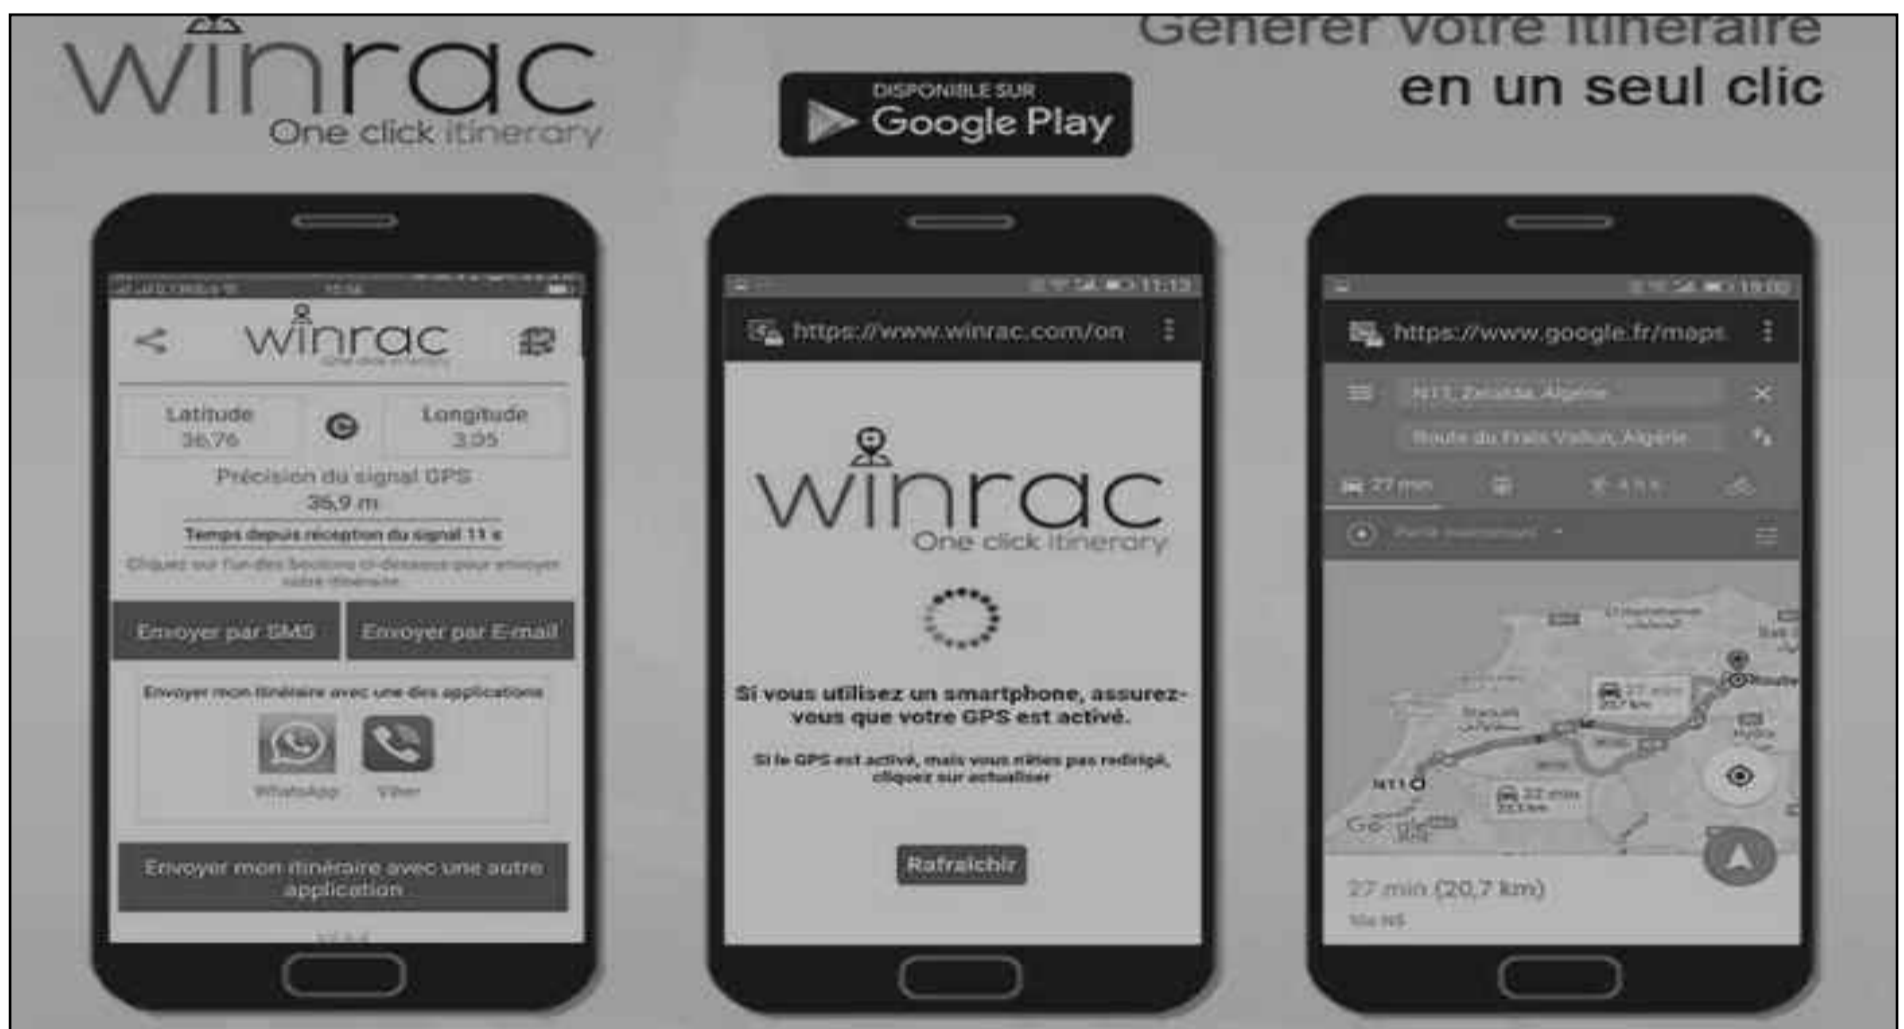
winrac
One click itinerary

DISPONIBLE SUR
Google Play

Générer votre itinéraire
en un seul clic

winrac
One click itinerary

Latitude
36,76

Longitude
3,05

Précision du signal GPS
35,9 m

Temps depuis réception du signal 11 s

Cliquez sur l'un des boutons ci-dessous pour envoyer votre itinéraire

Envoyer par SMS

Envoyer par E-mail

Envoyer mon itinéraire avec une des applications

WhatsApp

Viber

Envoyer mon itinéraire avec une autre application

https://www.winrac.com/on

winrac
One click itinerary

Si vous utilisez un smartphone, assurez-vous que votre GPS est activé.

Si le GPS est activé, mais vous n'êtes pas redirigé, cliquez sur actualiser

Rafraichir

https://www.google.fr/maps

N11, Zeralda, Algérie

Route du Frais Vallon, Algérie

27 min

27 min (20,7 km)

via N5